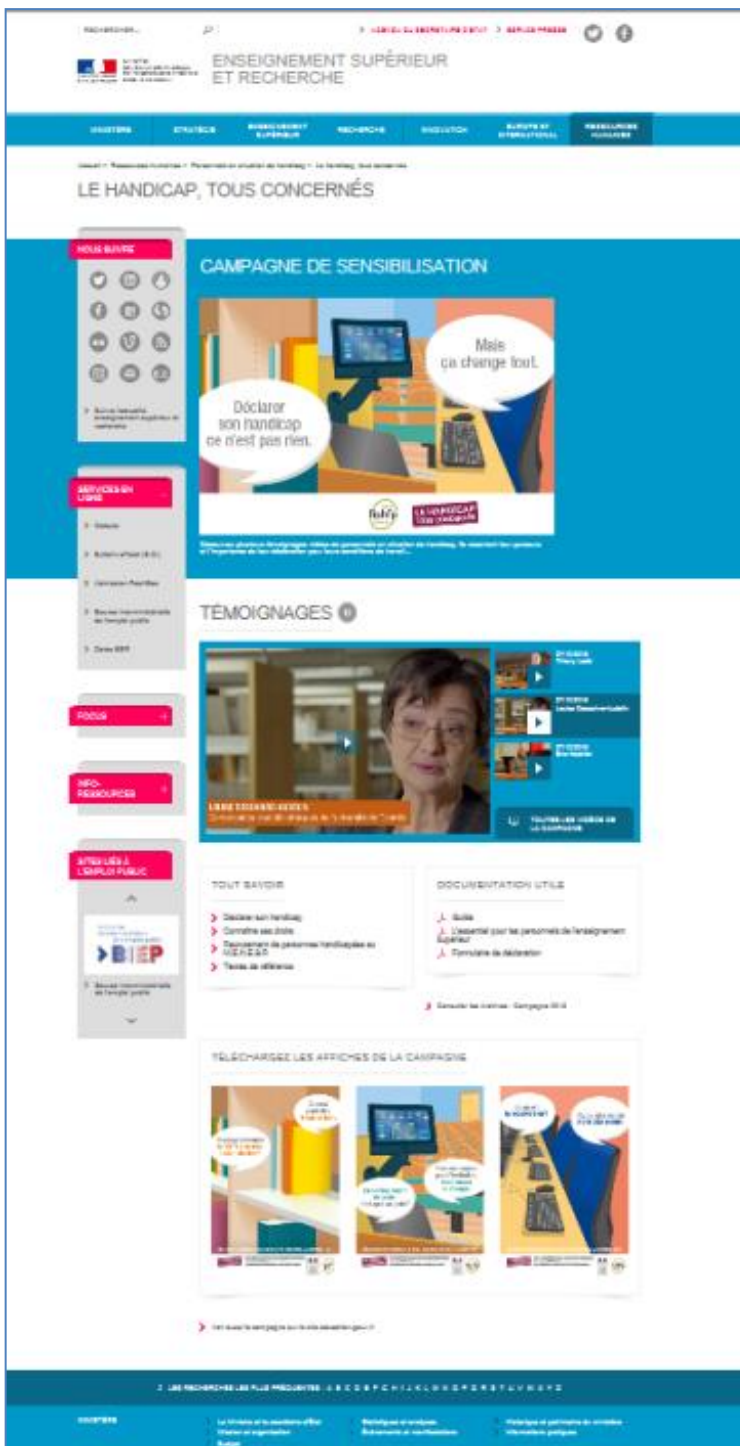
RECHERCHER...

ENSEIGNEMENT SUPÉRIEUR ET RECHERCHE

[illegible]

LE HANDICAP, TOUS CONCERNÉS

NOUS SUIVRE

SERVICES EN LIGNE

FOCUS

INFO-RESSOURCES

SITES LIÉS À L'EMPLOI PUBLIC

BIEP

CAMPAGNE DE SENSIBILISATION

Déclarer son handicap ce n'est pas rien.

Mais ça change tout.

LE HANDICAP tous concernés

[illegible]

TÉMOIGNAGES

TOUTES LES VIDÉOS DE LA CAMPAGNE

TOUT SAVOIR

Déclarer son handicap
Connaître ses droits
Recrutement de personnes handicapées au M.E.N.E.S.R.
Textes de référence

DOCUMENTATION UTILE

Guide
L'essentiel pour les personnels de l'enseignement Supérieur
Formulaire de déclaration

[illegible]

TÉLÉCHARGEZ LES AFFICHES DE LA CAMPAGNE

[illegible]

LES RECHERCHES LES PLUS FRÉQUENTES : A B C D E F G H I J K L M N O P Q R S T U V W X Y Z

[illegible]